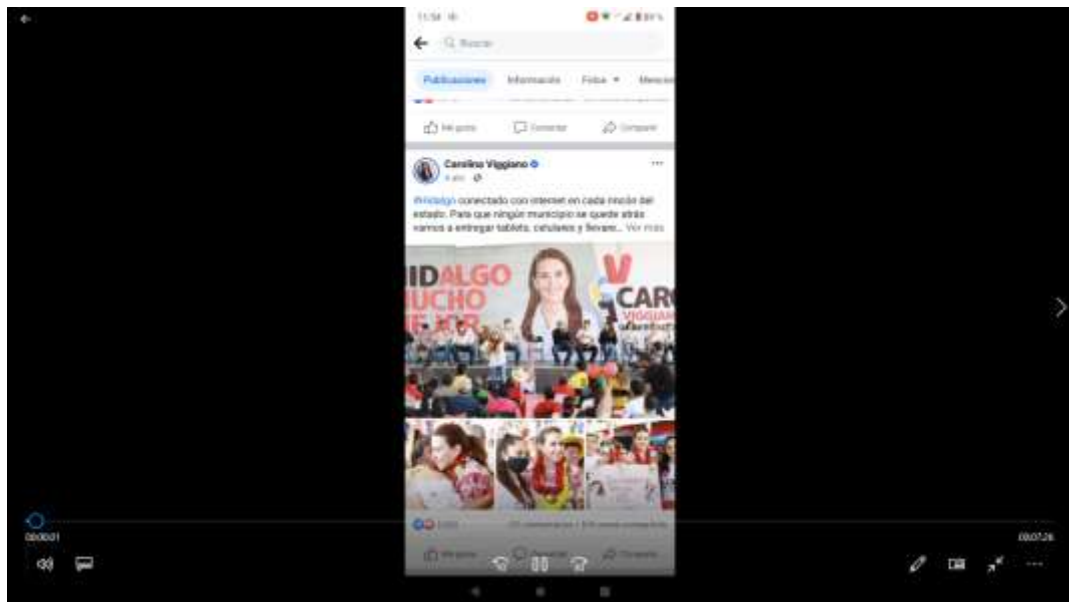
11:34

Buscar

Publicaciones Información Fotos Menciones

Me gusta Comentar Compartir

Carolina Viggiano
4 abr.

#Hidalgo conectado con internet en cada rincón del estado. Para que ningún municipio se quede atrás vamos a entregar tablets, celulares y llevaré... Ver más

IDALGO
MUCHO
ME XR

CAR
VIGGIANO

00:00:01

00:07:26

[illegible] comentarios · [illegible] veces compartido

Me gusta Comentar Compartir